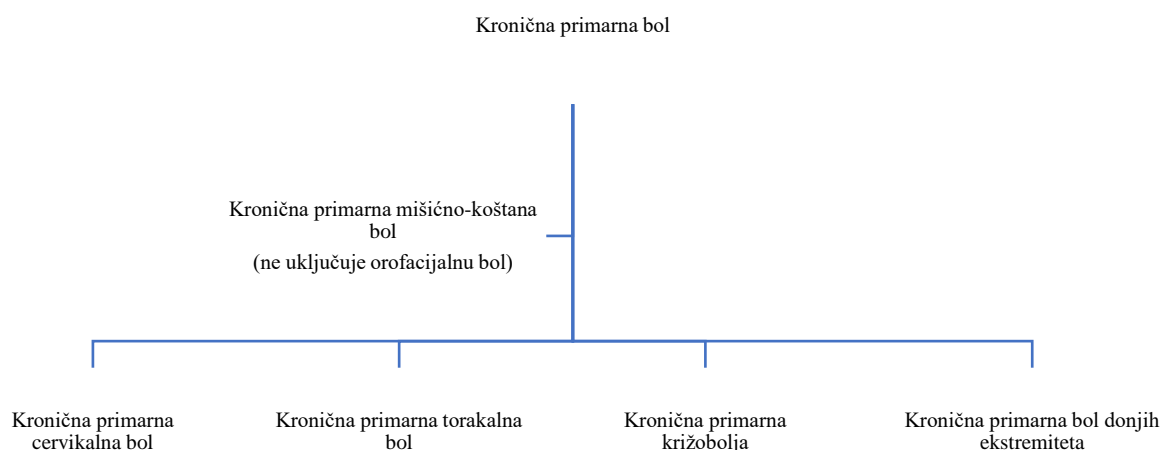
Kronična primarna bol

Kronična primarna mišićno-koštana bol
(ne uključuje orofacijalnu bol)

Kronična primarna cervikalna bol

Kronična primarna torakalna bol

Kronična primarna križobolja

Kronična primarna bol donjih ekstremiteta